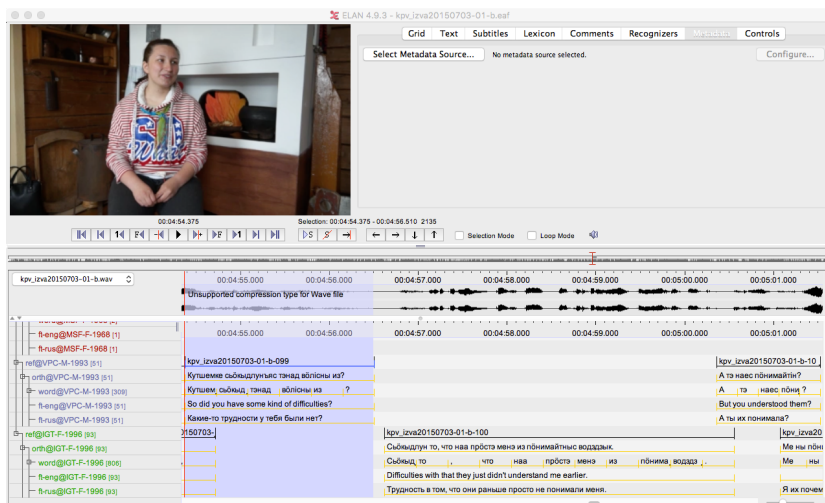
ELAN 4.9.3 - kpv_izva20150703-01-b.eaf

Grid | Text | Subtitles | Lexicon | Comments | Recognizers | Metadata | Controls

Select Metadata Source... No metadata source selected. Configure...

00:04:54.375
Selection: 00:04:54.375 - 00:04:56.510 2135

Selection Mode
Loop Mode

kpv_izva20150703-01-b.wav

00:04:55.000 00:04:56.000 00:04:57.000 00:04:58.000 00:04:59.000 00:05:00.000 00:05:01.000

Unsupported compression type for Wave file

00:04:55.000 00:04:56.000 00:04:57.000 00:04:58.000 00:04:59.000 00:05:00.000 00:05:01.000

ft-eng@MSF-F-1968 [1]
ft-rus@MSF-F-1968 [1]
ref@VPC-M-1993 [51]
orth@VPC-M-1993 [51]
word@VPC-M-1993 [309]
ft-eng@VPC-M-1993 [51]
ft-rus@VPC-M-1993 [51]
ref@IGT-F-1996 [93]
orth@IGT-F-1996 [93]
word@IGT-F-1996 [806]
ft-eng@IGT-F-1996 [93]
ft-rus@IGT-F-1996 [93]

kpv_izva20150703-01-b-099
Кутшемке сьӧкыдлуныс тэнад вӧлісны из?
Кутшем сьӧкыд тэнад вӧлісны из ?
So did you have some kind of difficulties?
Какие-то трудности у тебя были нет?

kpv_izva20150703-01-b-10
А тэ наес пӧнимайтін?
А тэ наес пӧни ?
But you understood them?
А ты их понимала?

150703-
kpv_izva20150703-01-b-100
Сьӧкыдлун то, что наа прӧстэ менэ из пӧнимайтӧны водздык.
Сьӧкыд то , что наа прӧстэ менэ из пӧнима водзд .
Difficulties with that they just didn't understand me earlier.
Трудность в том, что они раньше просто не понимали меня.

Ме ны
Ме ны
Я их поним